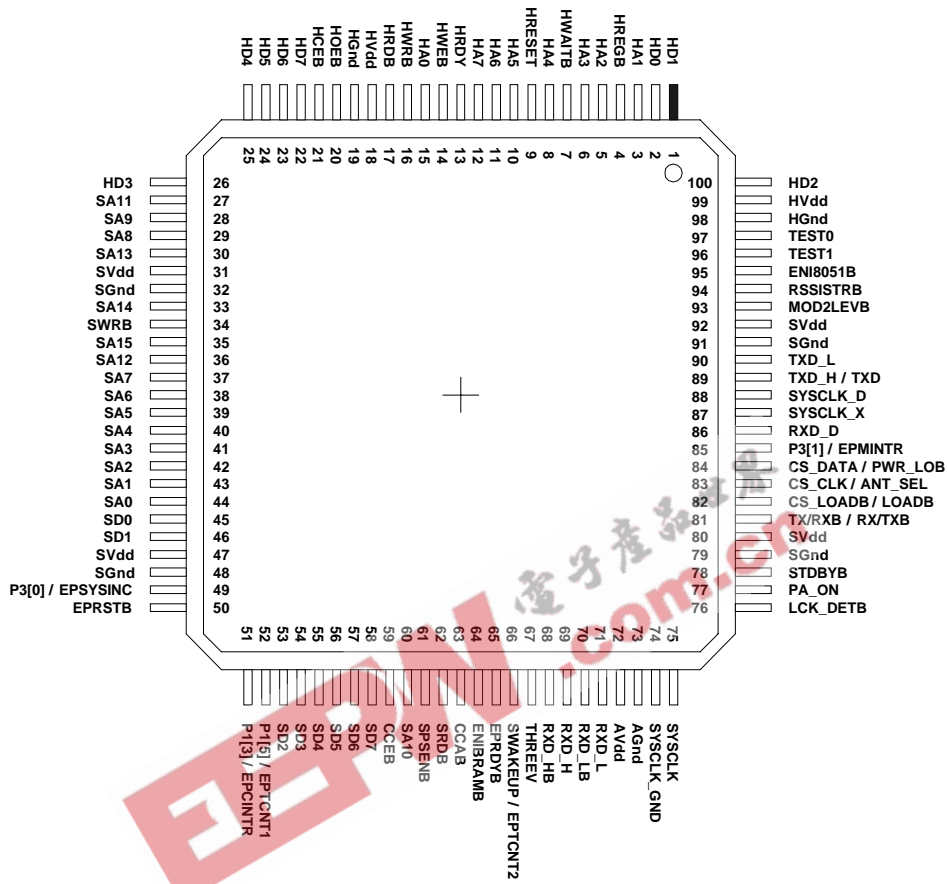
HD4 HD5 HD6 HD7 HCEB HOEB HGnd HVdd HRDB HWRB HA0 HWEB HRDY HA7 HA6 HA5 HRESET HA4 HWAITB HA3 HA2 HREGB HA1 HD0 HD1

25 24 23 22 21 20 19 18 17 16 15 14 13 12 11 10 9 8 7 6 5 4 3 2 1

HD3 26
SA11 27
SA9 28
SA8 29
SA13 30
SVdd 31
SGnd 32
SA14 33
SWRB 34
SA15 35
SA12 36
SA7 37
SA6 38
SA5 39
SA4 40
SA3 41
SA2 42
SA1 43
SA0 44
SD0 45
SD1 46
SVdd 47
SGnd 48
P3[0] / EPSYSINC 49
EPRSTB 50

100 HD2
99 HVdd
98 HGnd
97 TEST0
96 TEST1
95 ENI8051B
94 RSSISTRB
93 MOD2LEVB
92 SVdd
91 SGnd
90 TXD_L
89 TXD_H / TXD
88 SYSCLK_D
87 SYSCLK_X
86 RXD_D
85 P3[1] / EPMINTR
84 CS_DATA / PWR_LOB
83 CS_CLK / ANT_SEL
82 CS_LOADB / LOADB
81 TX/RXB / RX/TXB
80 SVdd
79 SGnd
78 STDBYB
77 PA_ON
76 LCK_DETB

51 52 53 54 55 56 57 58 59 60 61 62 63 64 65 66 67 68 69 70 71 72 73 74 75

P1[3] / EPCINTR
P1[5] / EPTCNT1
SD2
SD3
SD4
SD5
SD6
SD7
CCEB
SA10
SPSENB
SRDB
CCAB
ENIBRAMB
EPRDYB
SWAKEUP / EPTCNT2
THREEV
RXD_HB
RXD_H
RXD_LB
RXD_L
AVdd
AGnd
SYSCLK_GND
SYSCLK

电子产品世界
EEPW.com.cn